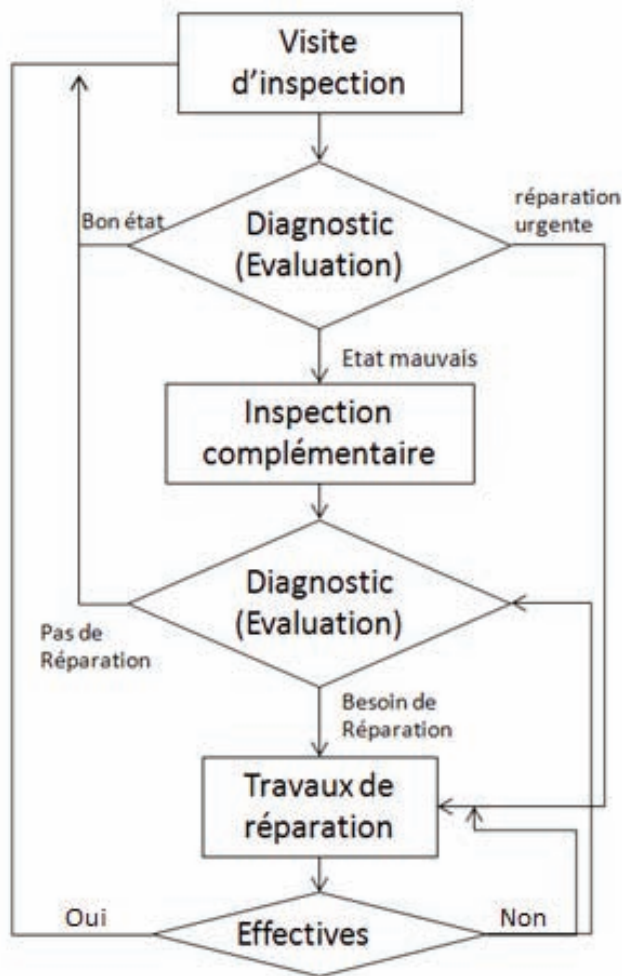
Visite d'inspection

Bon état

Diagnostic (Evaluation)

réparation urgente

Etat mauvais

Inspection complémentaire

Diagnostic (Evaluation)

Pas de Réparation

Besoin de Réparation

Travaux de réparation

Oui

Effectives

Non